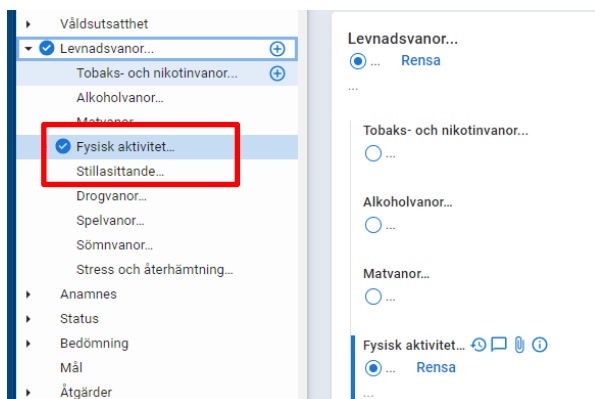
Våldsutsatthet
Levnadsvanor...
Tobaks- och nikotinvanor...
Alkoholvanor...
Matvanor...
Fysisk aktivitet...
Stillasittande...
Drogvanor...
Spelvanor...
Sömnvanor...
Stress och återhämtning...
Anamnes
Status
Bedömning
Mål
Åtgärder

Levnadsvanor...
... Rensa
...

Tobaks- och nikotinvanor...
...

Alkoholvanor...
...

Matvanor...
...

Fysisk aktivitet...
... Rensa
...